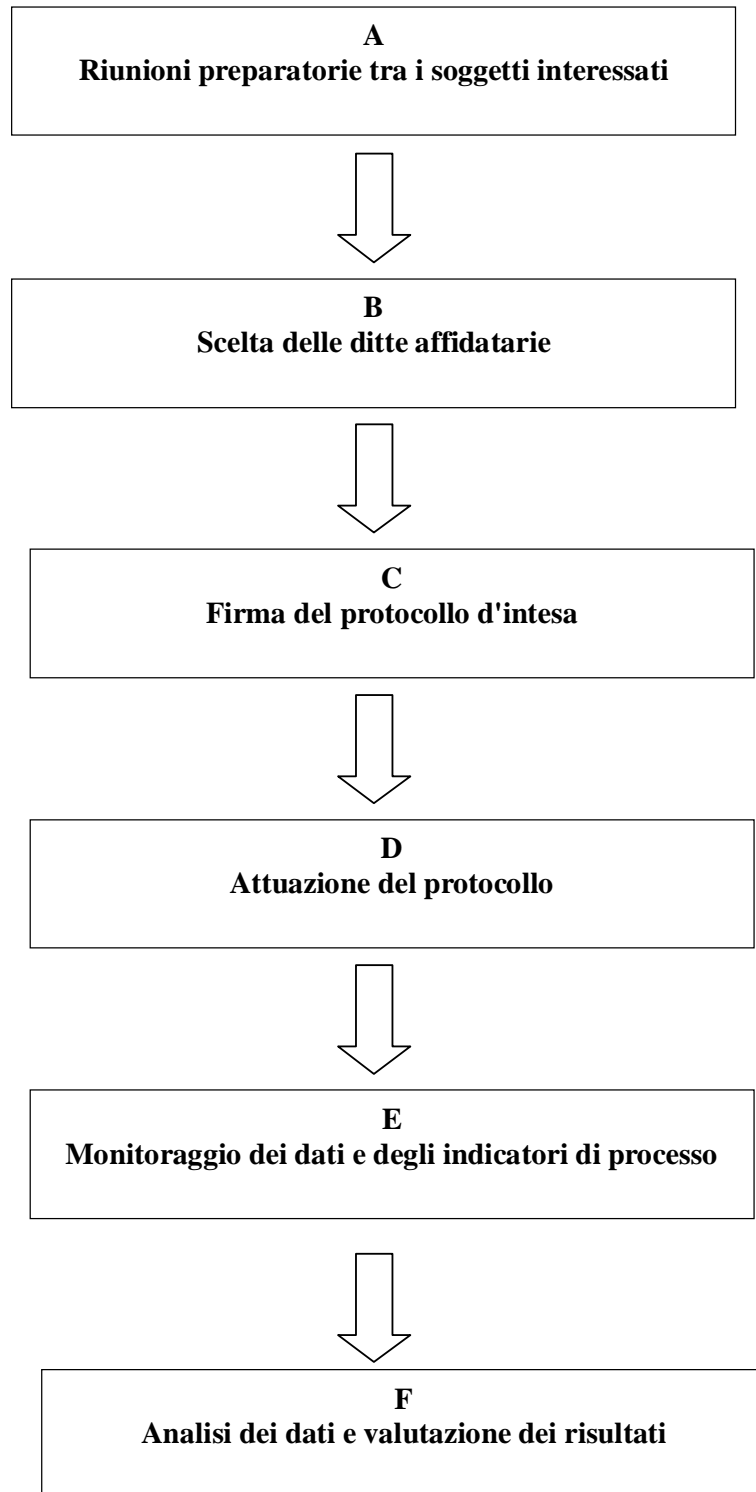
A
Riunioni preparatorie tra i soggetti interessati

B
Scelta delle ditte affidatarie

C
Firma del protocollo d'intesa

D
Attuazione del protocollo

E
Monitoraggio dei dati e degli indicatori di processo

F
Analisi dei dati e valutazione dei risultati